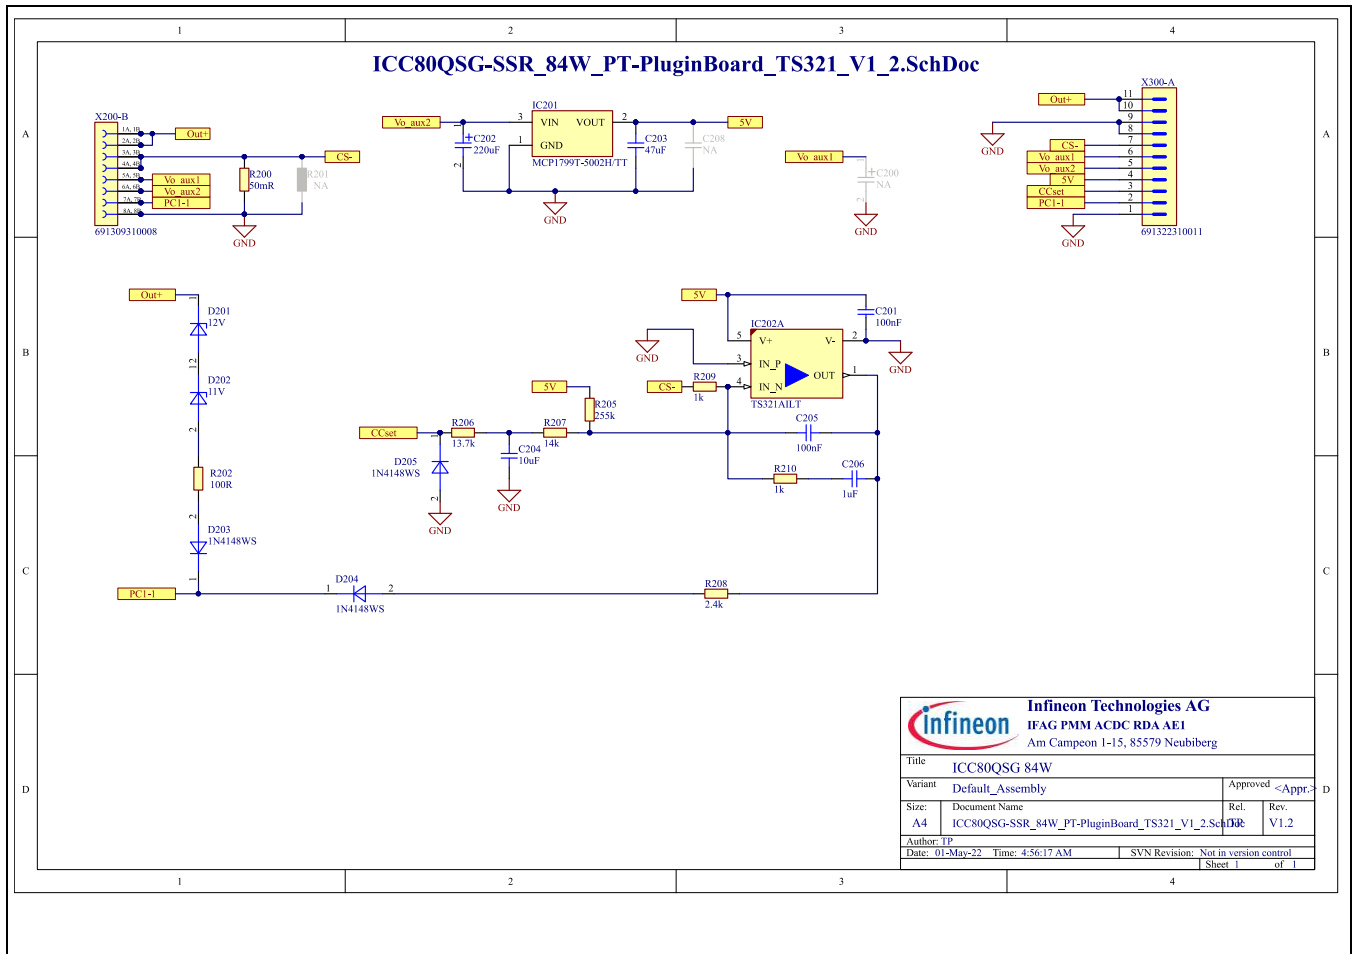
1 2 3 4

A B C D

ICC80QSG-SSR_84W_PT-PluginBoard_TS321_V1_2.SchDoc

X200-B
1A, 1B
2A, 2B
3A, 3B
4A, 4B
5A, 5B
6A, 6B
7A, 7B
8A, 8B
691309310008
Out+
CS-
Vo_aux1
Vo_aux2
PC1-1
R200
50mR
R201
NA
GND

IC201
Vo_aux2
3 VIN VOUT 2
1 GND
MCP1799T-5002H/TT
C202
220uF
C203
47uF
C208
NA
5V
GND

Vo_aux1
C200
NA
GND

X300-A
Out+
GND
CS-
Vo_aux1
Vo_aux2
5V
CCset
PC1-1
11 10 9 8 7 6 5 4 3 2 1
GND
691322310011

Out+
D201
12V
D202
11V
R202
100R
D203
1N4148WS
PC1-1
D204
1N4148WS
R208
2.4k

5V
C201
100nF
IC202A
V+ V-
IN_P
IN_N
OUT
TS321AILT
GND
GND
CS-
R209
1k
5V
R205
255k
CCset
R206
13.7k
R207
14k
C204
10uF
D205
1N4148WS
GND
GND
C205
100nF
R210
1k
C206
1uF

infineon
Infineon Technologies AG
IFAG PMM ACDC RDA AE1
Am Campeon 1-15, 85579 Neubiberg
Title
ICC80QSG 84W
Variant
Default_Assembly
Approved
<Appr.>
Size:
A4
Document Name
ICC80QSG-SSR_84W_PT-PluginBoard_TS321_V1_2.SchDoc
Rel.
TP
Rev.
V1.2
Author: TP
Date: 01-May-22 Time: 4:56:17 AM
SVN Revision: Not in version control
Sheet 1 of 1